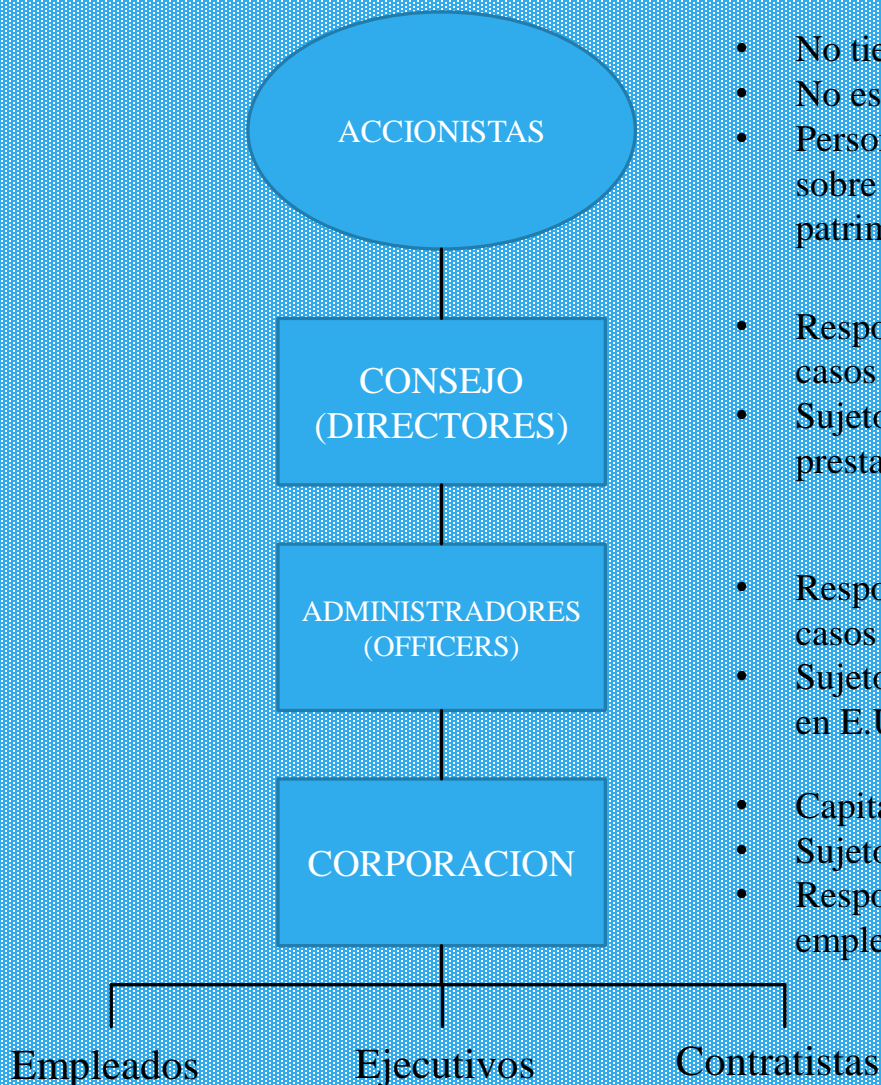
ACCIONISTAS

CONSEJO (DIRECTORES)

ADMINISTRADORES (OFFICERS)

CORPORACION

Empleados

Ejecutivos

Contratistas

- No tie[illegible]
- No es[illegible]
- Perso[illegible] sobre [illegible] patrim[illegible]

- Respo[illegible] casos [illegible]
- Sujeto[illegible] presta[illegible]

- Respo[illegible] casos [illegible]
- Sujeto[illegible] en E.U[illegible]

- Capita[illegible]
- Sujeto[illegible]
- Respo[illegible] emple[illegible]